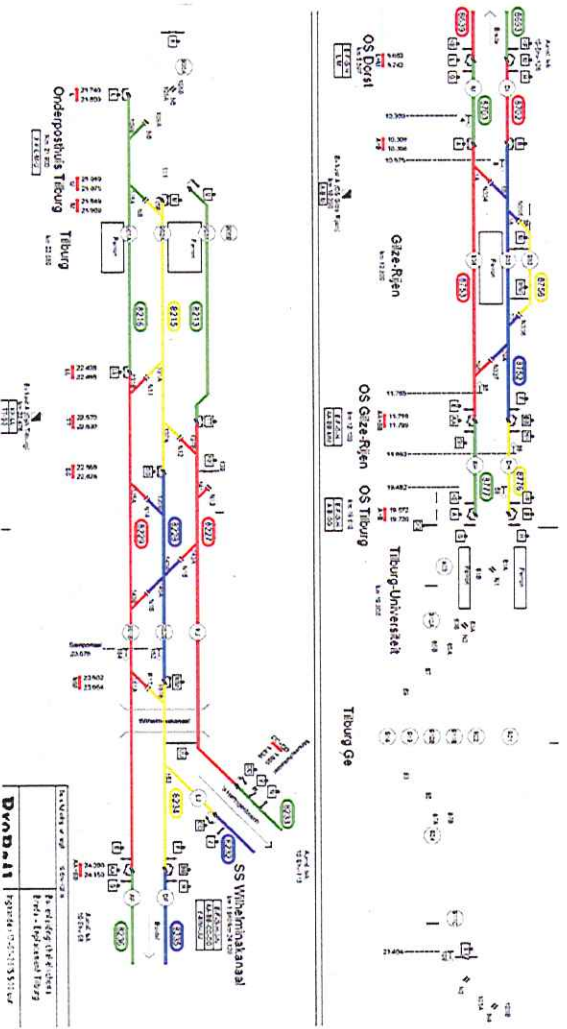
OS Dorst

Gilze-Rijen

OS Gilze-Rijen

OS Tilburg

Tilburg-Universiteit

Tilburg Ge

Onderposthuis Tilburg

Tilburg

SS Wilhelminakanaal

Wilhelminakanaal

8215

8213

8227

8229

8231

8233

8235

8239

8253

8255

8257

8259

8265

8271

8273

8276

21.456

10.359

10.575

11.765

11.863

18.482

9.453

9.243

21.765

21.850

21.949

21.875

21.989

21.969

22.408

22.465

22.575

22.637

22.768

22.826

23.079

23.602

23.664

24.208

24.153

Perron

Perron

Perron

Perron

DroBeH

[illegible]